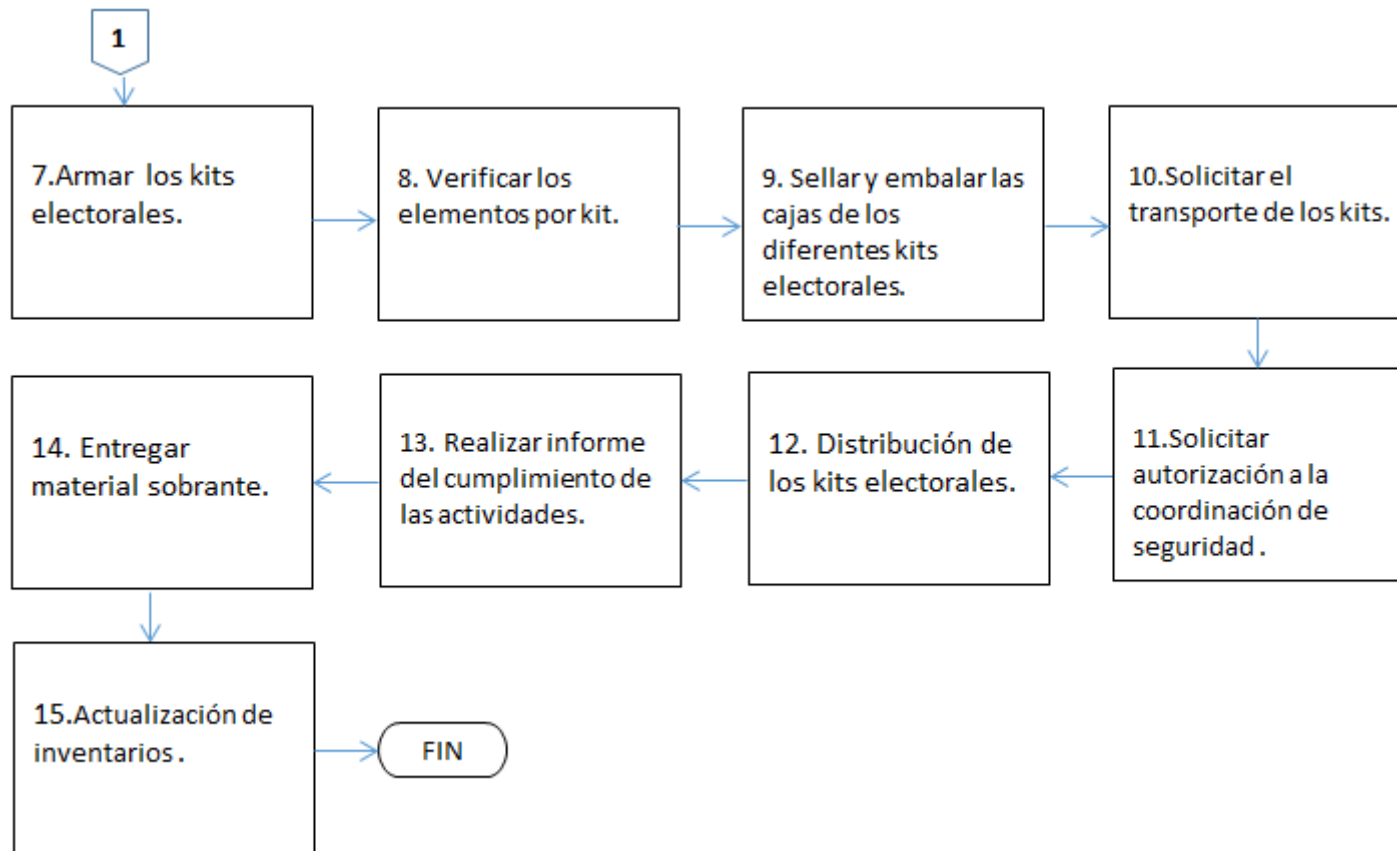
1

7.Armar los kits electorales.

8. Verificar los elementos por kit.

9. Sellar y embalar las cajas de los diferentes kits electorales.

10.Solicitar el transporte de los kits.

11.Solicitar autorización a la coordinación de seguridad .

12. Distribución de los kits electorales.

13. Realizar informe del cumplimiento de las actividades.

14. Entregar material sobrante.

15.Actualización de inventarios .

FIN